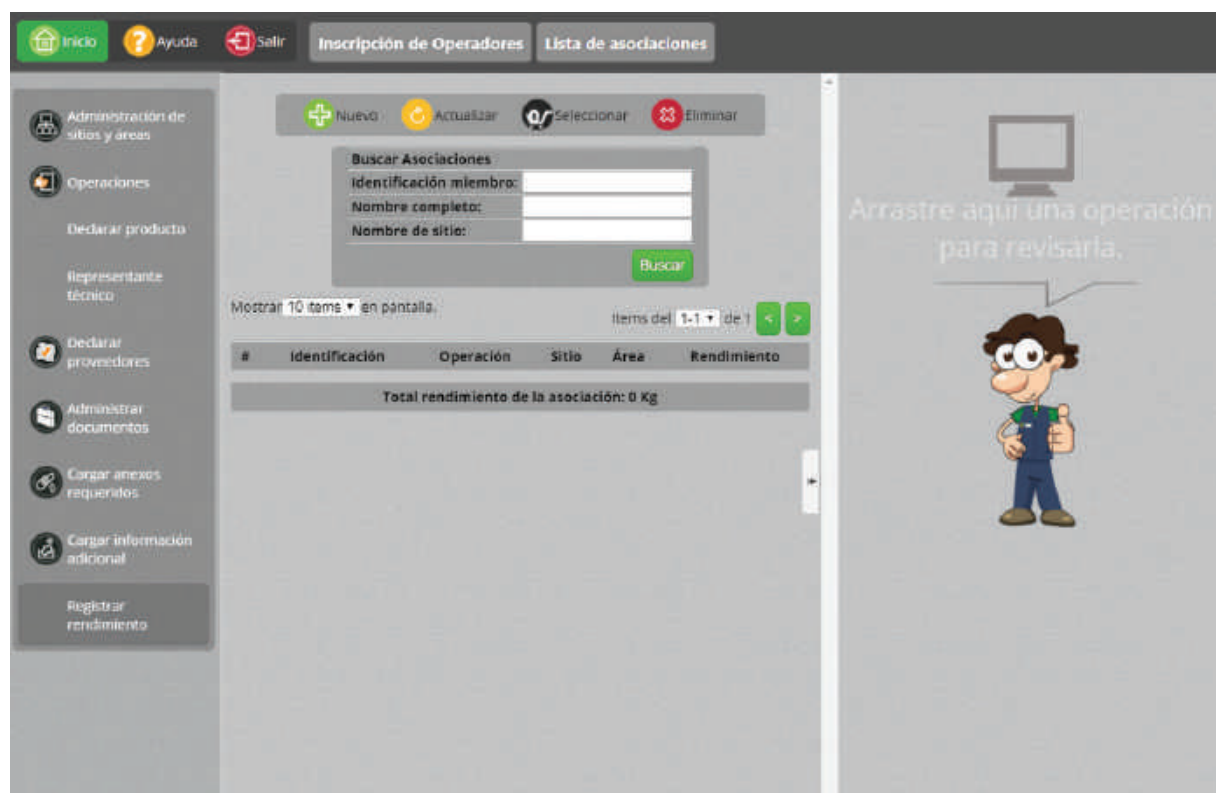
Inicio Ayuda Salir Inscripción de Operadores Lista de asociaciones

Administración de sitios y áreas

Operaciones

Declarar producto

Representante técnico

Declarar proveedores

Administrar documentos

Cargar anexos requeridos

Cargar información adicional

Registrar rendimiento

Nuevo Actualizar Seleccionar Eliminar

| Buscar Asociaciones | |
|---|---|
| Identificación miembro: | |
| Nombre completo: | |
| Nombre de sitio: | |

Buscar

Mostrar 10 items en pantalla.

Items del 1-1 de 1 < >

| # | Identificación | Operación | Sitio | Área | Rendimiento |
|---|---|---|---|---|---|

Total rendimiento de la asociación: 0 Kg

Arrastre aquí una operación para revisarla.